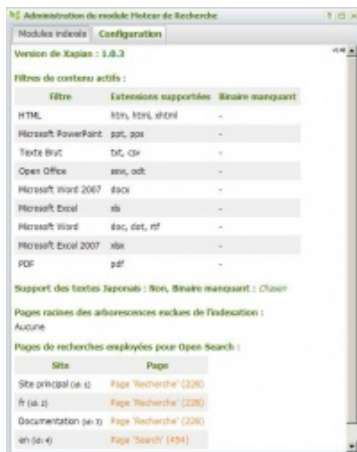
Administration du module Moteur de Recherche

Modules indexés | Configuration

Version de Xapian : 1.0.3

Filtres de contenu actifs :

| Filtre | Extensions supportées | Binaire manquant |
|---|---|---|
| HTML | htm, html, xhtml | - |
| Microsoft PowerPoint | ppt, pps | - |
| Texte Brut | txt, csv | - |
| Open Office | sxw, odt | - |
| Microsoft Word 2007 | docx | - |
| Microsoft Excel | xls | - |
| Microsoft Word | doc, dot, rtf | - |
| Microsoft Excel 2007 | xlsx | - |
| PDF | pdf | - |

Support des textes Japonais : Non, Binaire manquant : Chasen

Pages racines des arborescences exclues de l'indexation :
Aucune

Pages de recherches employées pour Open Search :

| Site | Page |
|---|---|
| Site principal (id: 1) | Page 'Recherche' (226) |
| fr (id: 2) | Page 'Recherche' (226) |
| Documentation (id: 3) | Page 'Recherche' (226) |
| en (id: 4) | Page 'Search' (454) |